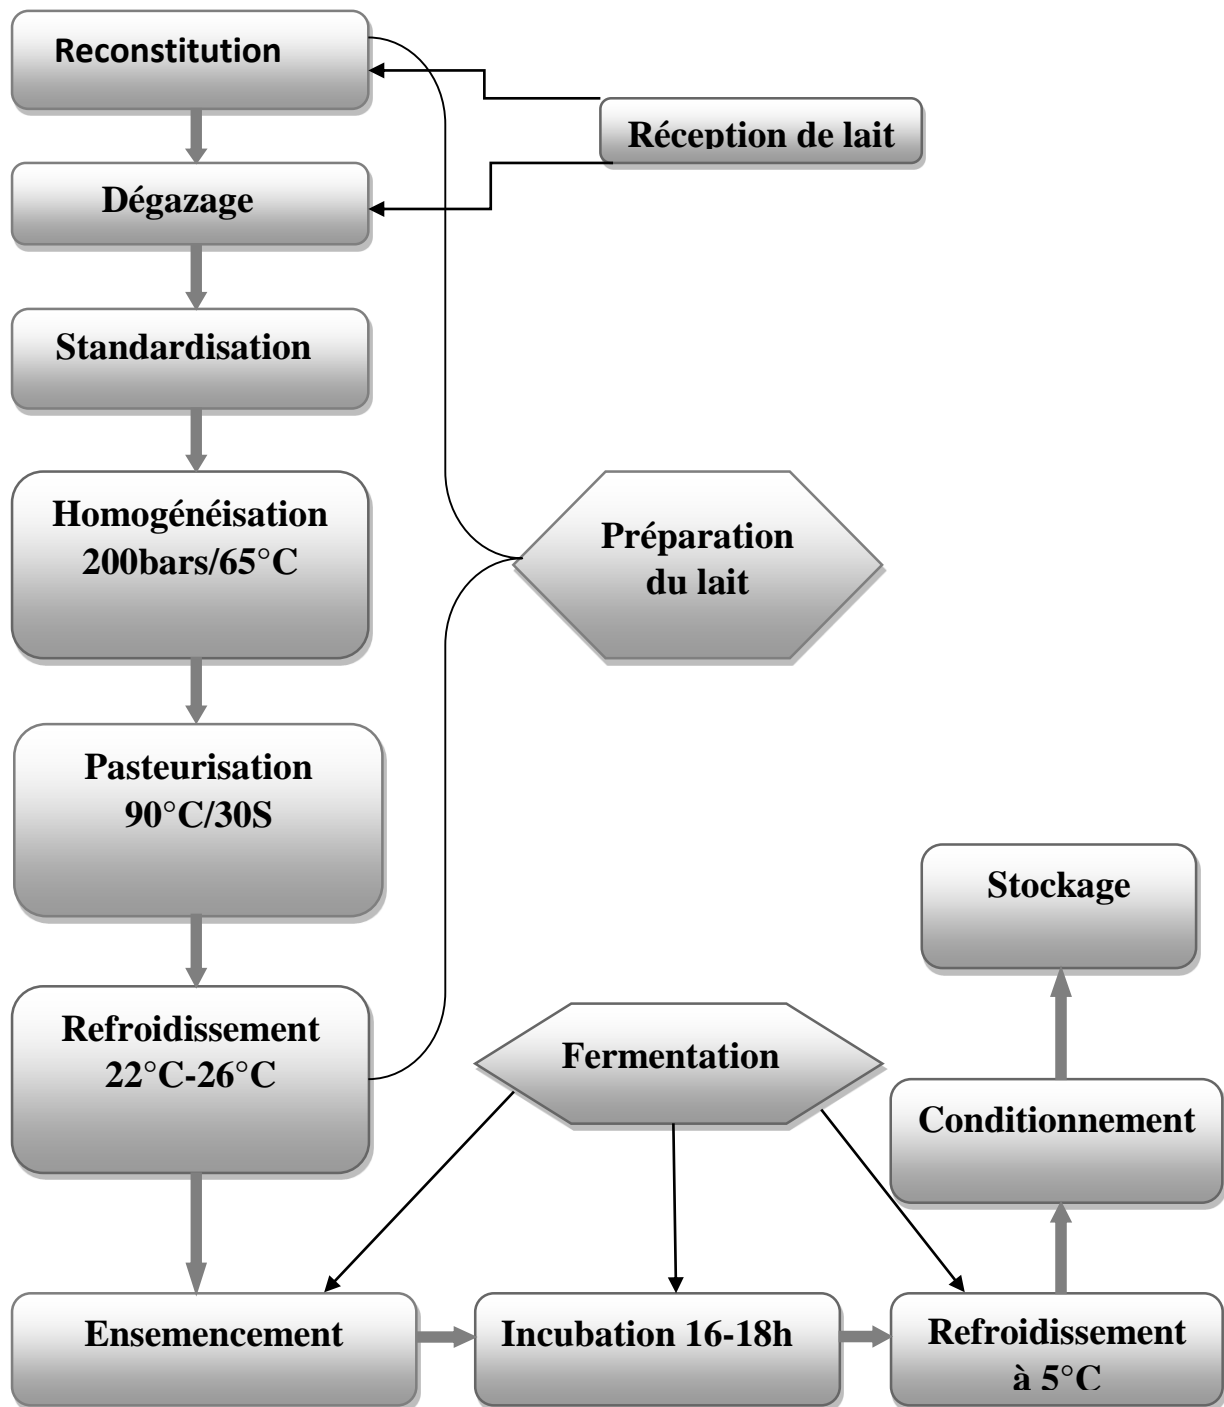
Reconstitution

Réception de lait

Dégazage

Standardisation

Homogénéisation 200bars/65°C

Préparation du lait

Pasteurisation 90°C/30S

Stockage

Refroidissement 22°C-26°C

Fermentation

Conditionnement

Ensemencement

Incubation 16-18h

Refroidissement à 5°C